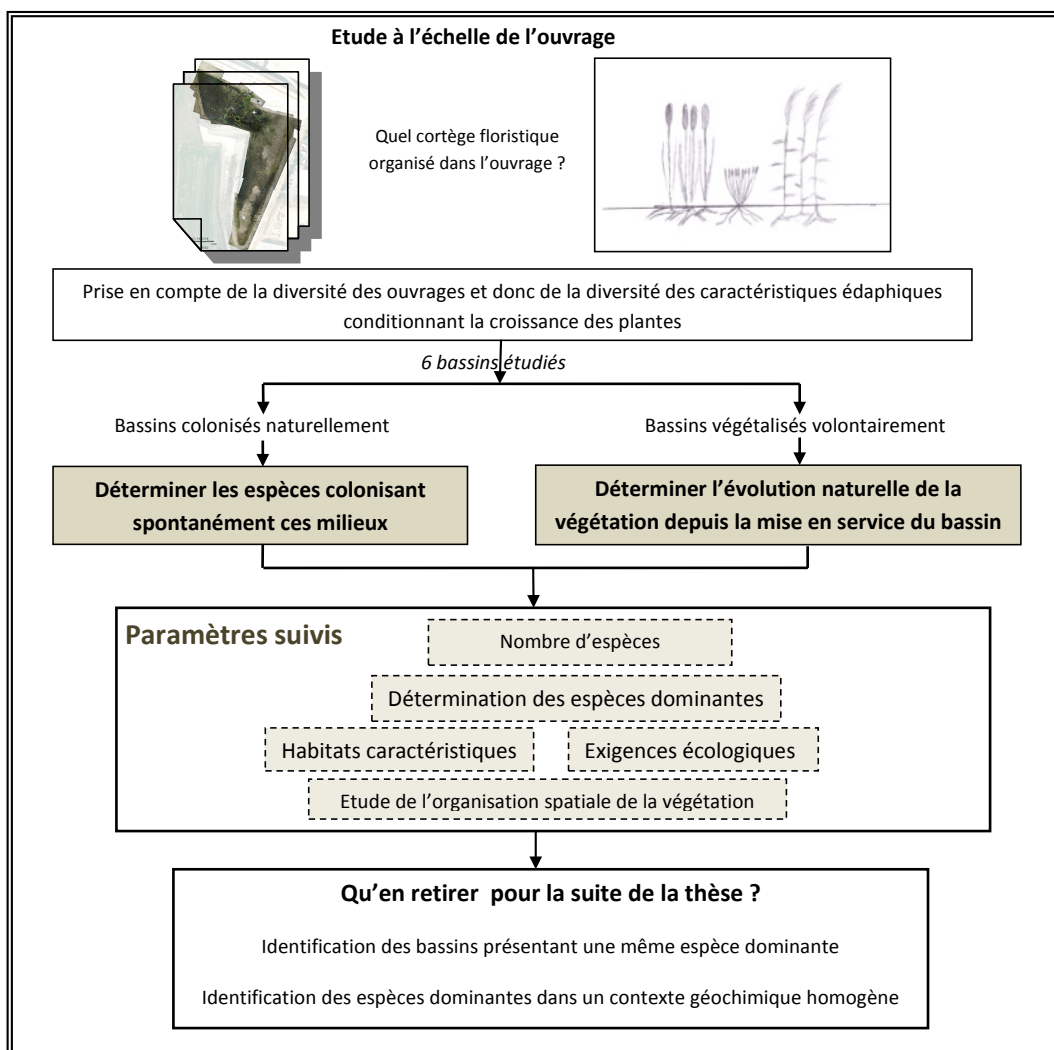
Etude à l'échelle de l'ouvrage

Quel cortège floristique organisé dans l'ouvrage ?

Prise en compte de la diversité des ouvrages et donc de la diversité des caractéristiques édaphiques conditionnant la croissance des plantes

6 bassins étudiés

Bassins colonisés naturellement

Bassins végétalisés volontairement

Déterminer les espèces colonisant spontanément ces milieux

Déterminer l'évolution naturelle de la végétation depuis la mise en service du bassin

Paramètres suivis

Nombre d'espèces

Détermination des espèces dominantes

Habitats caractéristiques

Exigences écologiques

Etude de l'organisation spatiale de la végétation

Qu'en retirer pour la suite de la thèse ?

Identification des bassins présentant une même espèce dominante

Identification des espèces dominantes dans un contexte géochimique homogène